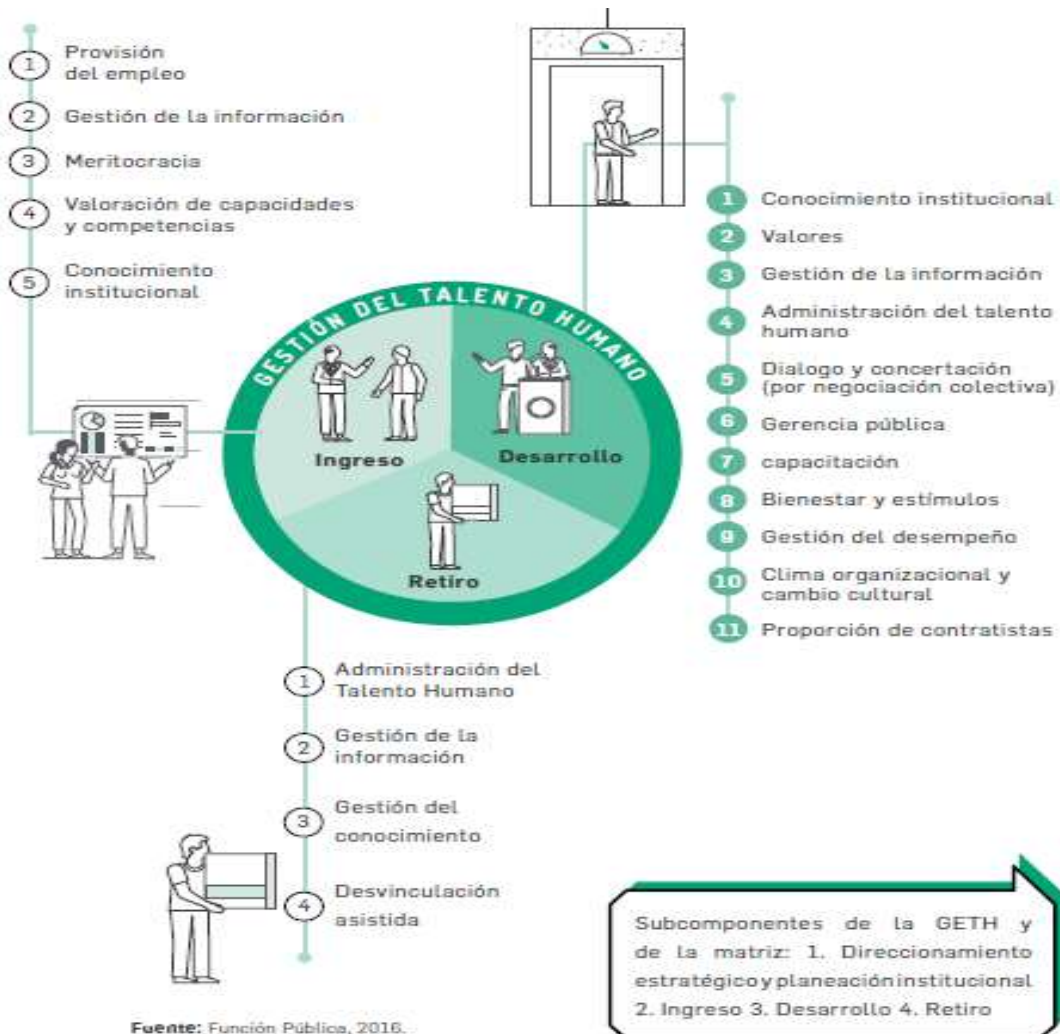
1 Provisión del empleo

2 Gestión de la información

3 Meritocracia

4 Valoración de capacidades y competencias

5 Conocimiento institucional

GESTIÓN DEL TALENTO HUMANO

Ingreso

Desarrollo

Retiro

1 Conocimiento institucional

2 Valores

3 Gestión de la información

4 Administración del talento humano

5 Dialogo y concertación (por negociación colectiva)

6 Gerencia pública

7 capacitación

8 Bienestar y estímulos

9 Gestión del desempeño

10 Clima organizacional y cambio cultural

11 Proporción de contratistas

1 Administración del Talento Humano

2 Gestión de la información

3 Gestión del conocimiento

4 Desvinculación asistida

Subcomponentes de la GETH y de la matriz: 1. Direccionamiento estratégico y planeación institucional 2. Ingreso 3. Desarrollo 4. Retiro

Fuente: Función Pública, 2016.